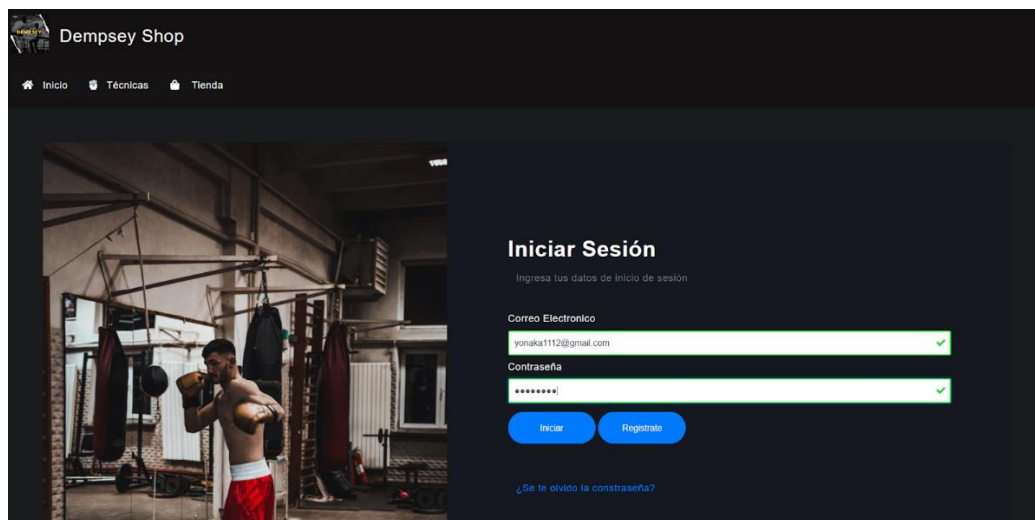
DEMPSEY

Dempsey Shop

Inicio Técnicas Tienda

Iniciar Sesión

Ingresa tus datos de inicio de sesión

Correo Electronico

yonaka1112@gmail.com

Contraseña

••••••••

Iniciar

Registrate

¿Se te olvido la constraseña?